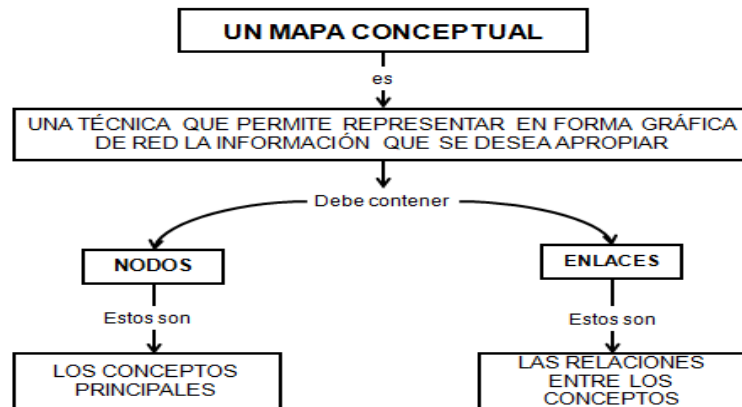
UN MAPA CONCEPTUAL

es

UNA TÉCNICA QUE PERMITE REPRESENTAR EN FORMA GRÁFICA DE RED LA INFORMACIÓN QUE SE DESEA APROPIAR

Debe contener

NODOS

Estos son

LOS CONCEPTOS PRINCIPALES

ENLACES

Estos son

LAS RELACIONES ENTRE LOS CONCEPTOS